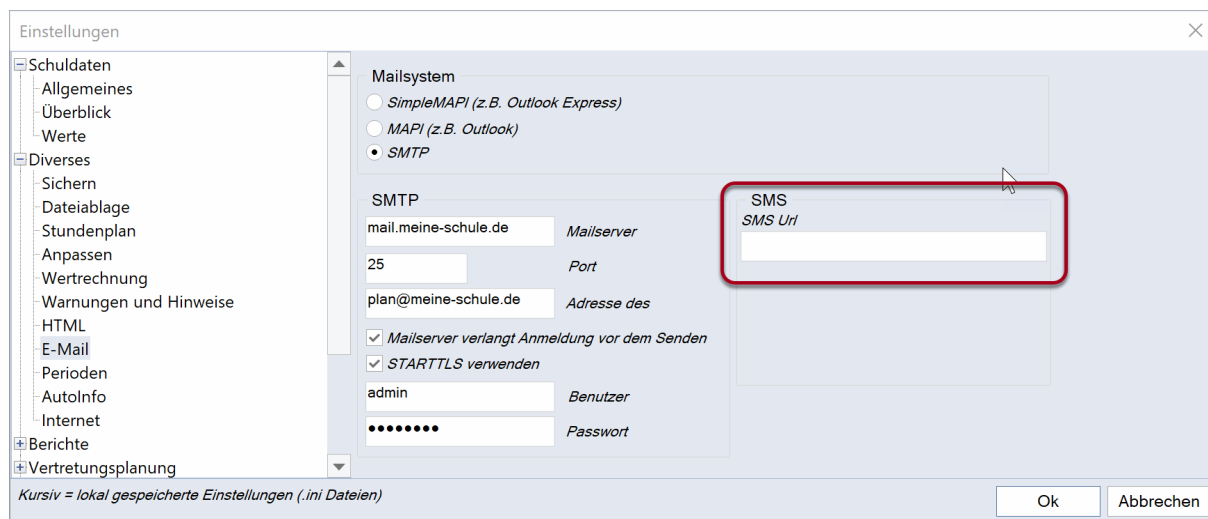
Einstellungen

Schuldaten
Allgemeines
Überblick
Werte
Diverses
Sichern
Dateiablage
Stundenplan
Anpassen
Wertrechnung
Warnungen und Hinweise
HTML
E-Mail
Perioden
AutoInfo
Internet
Berichte
Vertretungsplanung

Mailsystem
SimpleMAPI (z.B. Outlook Express)
MAPI (z.B. Outlook)
SMTP

SMTP
mail.meine-schule.de Mailserver
25 Port
plan@meine-schule.de Adresse des
Mailserver verlangt Anmeldung vor dem Senden
STARTTLS verwenden
admin Benutzer
•••••••• Passwort

SMS
SMS Url

Kursiv = lokal gespeicherte Einstellungen (.ini Dateien)

Ok
Abbrechen